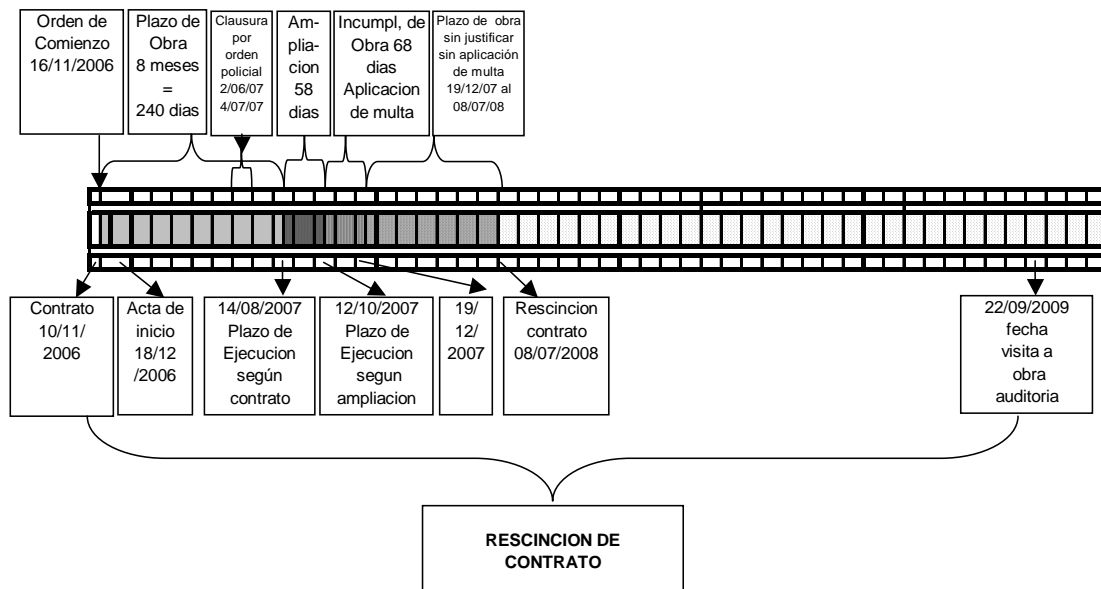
Orden de Comienzo 16/11/2006

Plazo de Obra 8 meses = 240 dias

Clausura por orden policial 2/06/07 4/07/07

Ampliacion 58 dias

Incumpl, de Obra 68 dias Aplicacion de multa

Plazo de obra sin justificar sin aplicación de multa 19/12/07 al 08/07/08

Contrato 10/11/2006

Acta de inicio 18/12/2006

14/08/2007 Plazo de Ejecucion según contrato

12/10/2007 Plazo de Ejecucion segun ampliacion

19/12/2007

Rescincion contrato 08/07/2008

22/09/2009 fecha visita a obra auditoria

RESCINCION DE CONTRATO